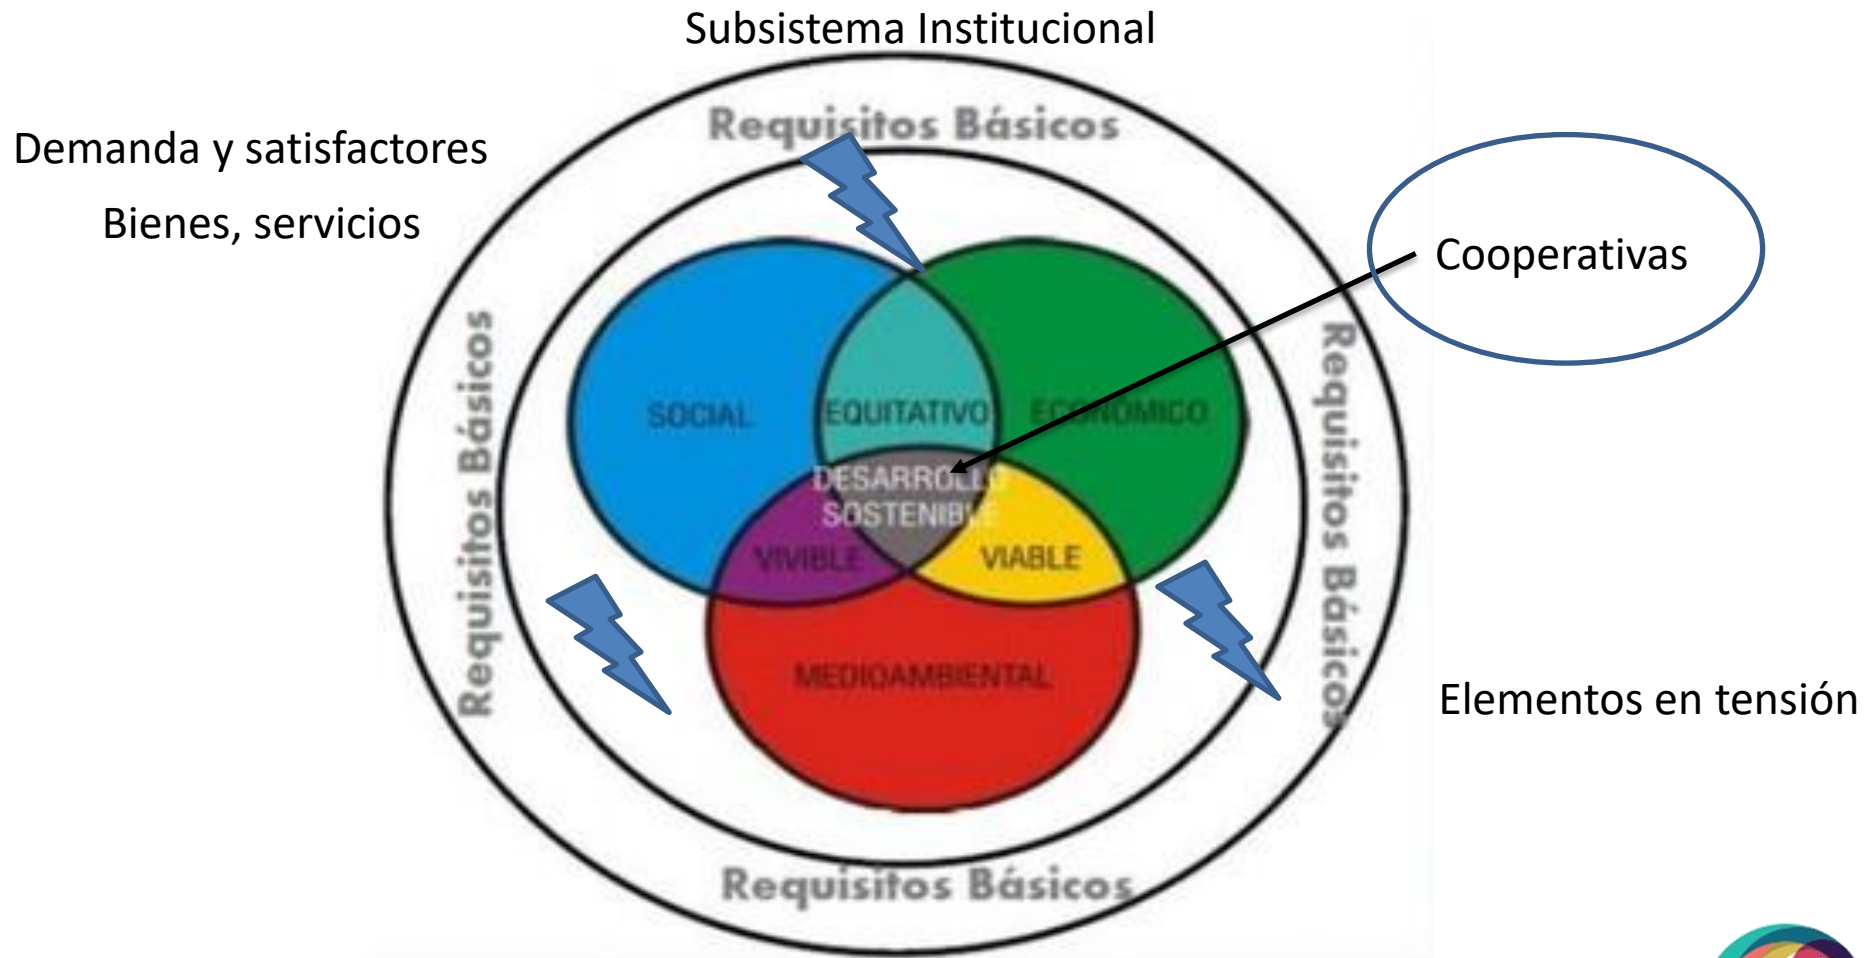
Subsistema Institucional

Demanda y satisfactores

Bienes, servicios

Requisitos Básicos

Cooperativas

Requisitos Básicos

Requisitos Básicos

SOCIAL

EQUITATIVO

ECONÓMICO

DESARROLLO SOSTENIBLE

VIVIBLE

VIABLE

MEDIOAMBIENTAL

Elementos en tensión

Requisitos Básicos